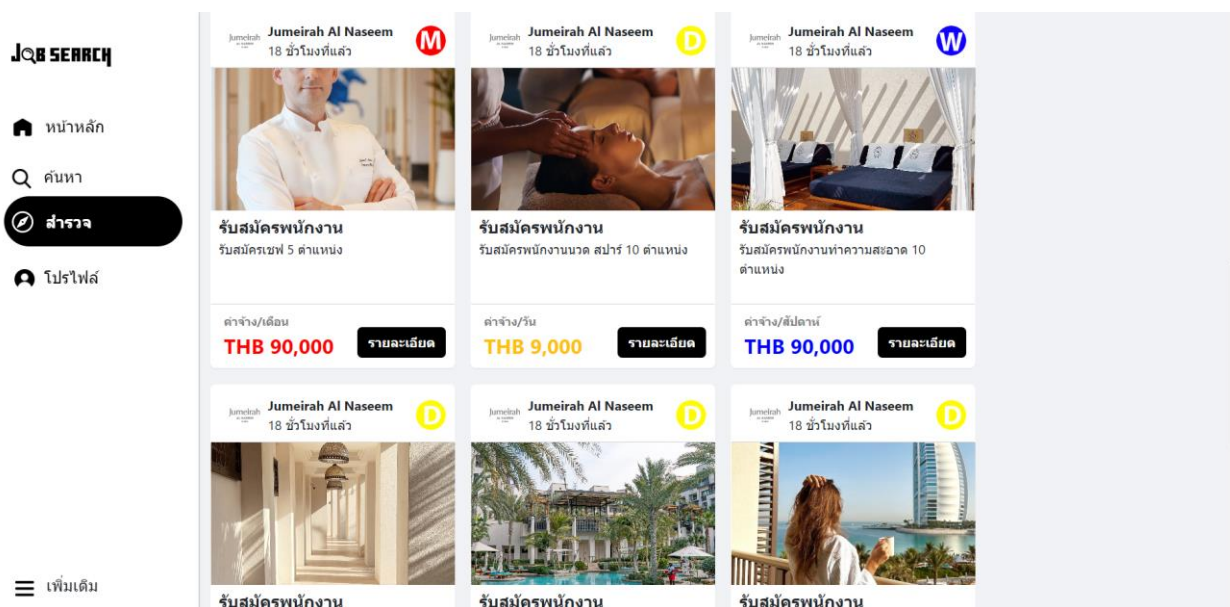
JOB SEARCH

หน้าหลัก
ค้นหา
สำรวจ
โปรไฟล์

เพิ่มเติม

Jumeirah Jumeirah Al Naseem
18 ชั่วโมงที่แล้ว
M
รับสมัครพนักงาน
รับสมัครเชฟ 5 ตำแหน่ง
ค่าจ้าง/เดือน
THB 90,000
รายละเอียด

Jumeirah Jumeirah Al Naseem
18 ชั่วโมงที่แล้ว
D
รับสมัครพนักงาน
รับสมัครพนักงานนวด สปาร์ 10 ตำแหน่ง
ค่าจ้าง/วัน
THB 9,000
รายละเอียด

Jumeirah Jumeirah Al Naseem
18 ชั่วโมงที่แล้ว
W
รับสมัครพนักงาน
รับสมัครพนักงานทำความสะอาด 10 ตำแหน่ง
ค่าจ้าง/สัปดาห์
THB 90,000
รายละเอียด

Jumeirah Jumeirah Al Naseem
18 ชั่วโมงที่แล้ว
D
รับสมัครพนักงาน

Jumeirah Jumeirah Al Naseem
18 ชั่วโมงที่แล้ว
D
รับสมัครพนักงาน

Jumeirah Jumeirah Al Naseem
18 ชั่วโมงที่แล้ว
D
รับสมัครพนักงาน